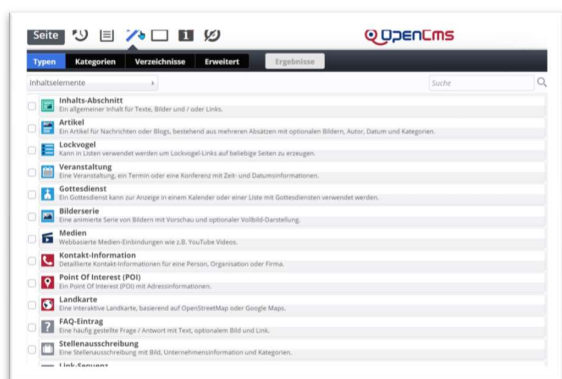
Seite

OpenCms

Typen | Kategorien | Verzeichnisse | Erweitert | Ergebnisse

Inhaltselemente

Suche

Inhalts-Abschnitt
Ein allgemeiner Inhalt für Texte, Bilder und / oder Links.

Artikel
Ein Artikel für Nachrichten oder Blogs, bestehend aus mehreren Absätzen mit optionalen Bildern, Autor, Datum und Kategorien.

Lockvogel
Kann in Listen verwendet werden um Lockvogel-Links auf beliebige Seiten zu erzeugen.

Veranstaltung
Eine Veranstaltung, ein Termin oder eine Konferenz mit Zeit- und Datumsinformationen.

Gottesdienst
Ein Gottesdienst kann zur Anzeige in einem Kalender oder einer Liste mit Gottesdiensten verwendet werden.

Bilderserie
Eine animierte Serie von Bildern mit Vorschau und optionaler Vollbild-Darstellung.

Medien
Webbasierte Medien-Einbindungen wie z.B. YouTube Videos.

Kontakt-Information
Detaillierte Kontakt-Informationen für eine Person, Organisation oder Firma.

Point Of Interest (POI)
Ein Point Of Interest (POI) mit Adressinformationen.

Landkarte
Eine interaktive Landkarte, basierend auf OpenStreetMap oder Google Maps.

FAQ-Eintrag
Eine häufig gestellte Frage / Antwort mit Text, optionalem Bild und Link.

Stellenausschreibung
Eine Stellenausschreibung mit Bild, Unternehmensinformation und Kategorien.

Link-Sequenz